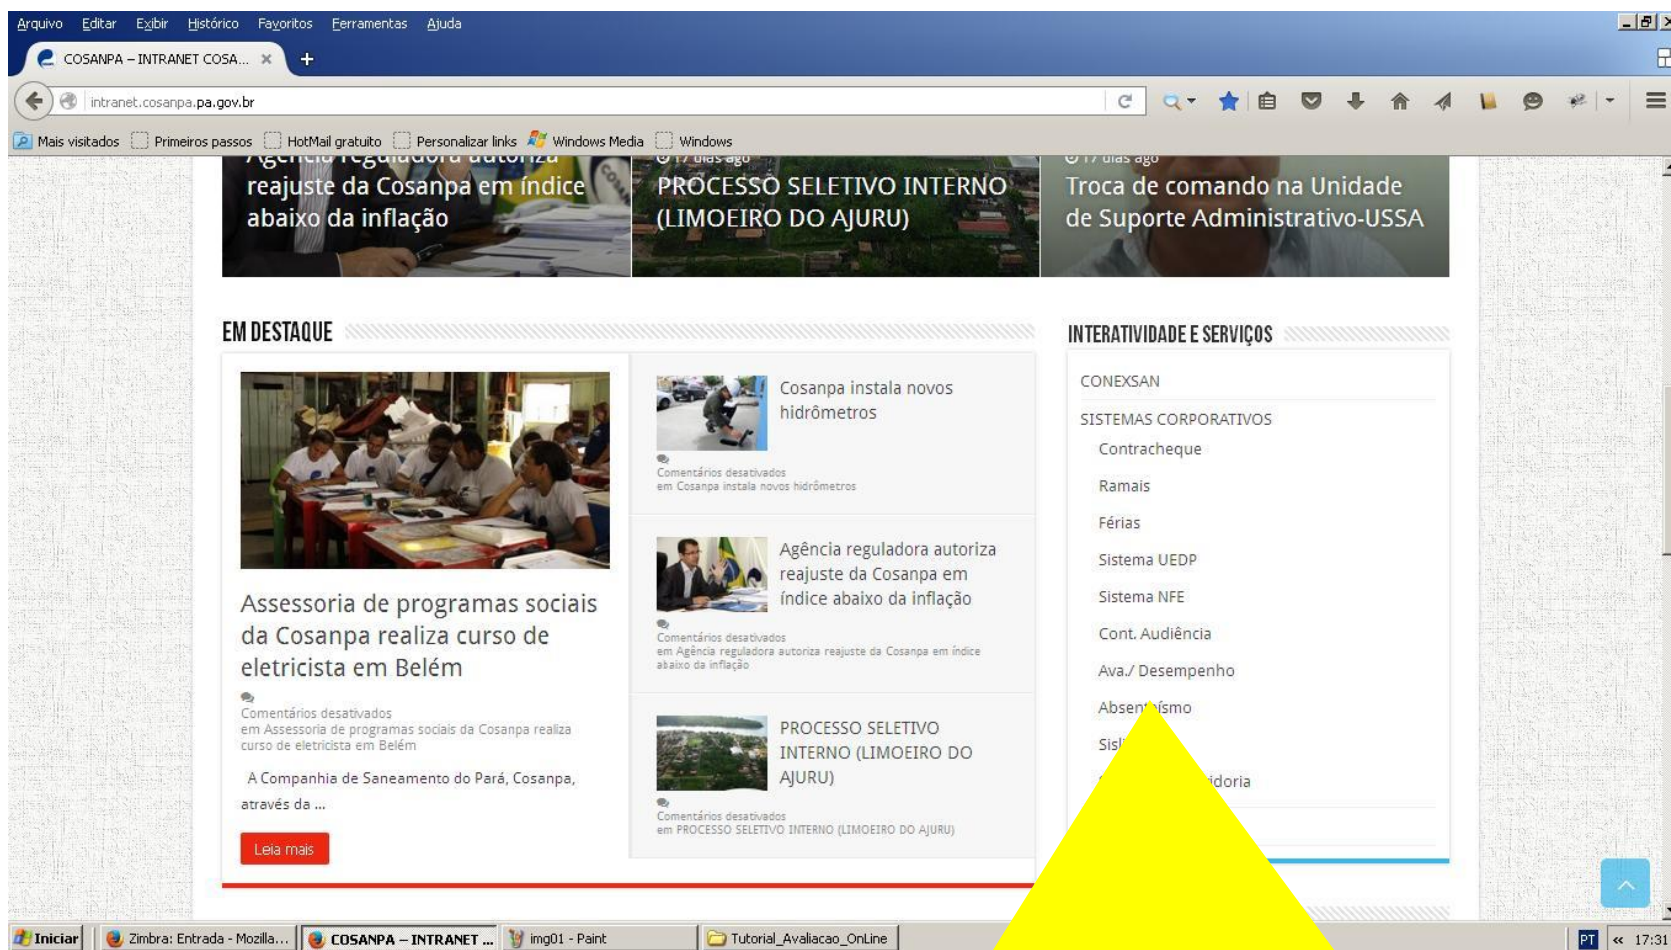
Arquivo Editar Exibir Histórico Favoritos Ferramentas Ajuda

COSANPA – INTRANET COSA... ×

intranet.cosanpa.pa.gov.br

Mais visitados Primeiros passos HotMail gratuito Personalizar links Windows Media Windows

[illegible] reajuste da Cosanpa em índice abaixo da inflação

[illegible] PROCESSO SELETIVO INTERNO (LIMOEIRO DO AJURU)

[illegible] Troca de comando na Unidade de Suporte Administrativo-USSA

EM DESTAQUE

Assessoria de programas sociais da Cosanpa realiza curso de eletricista em Belém

Comentários desativados
em Assessoria de programas sociais da Cosanpa realiza curso de eletricista em Belém

A Companhia de Saneamento do Pará, Cosanpa, através da ...

Leia mais

Cosanpa instala novos hidrômetros

Comentários desativados
em Cosanpa instala novos hidrômetros

Agência reguladora autoriza reajuste da Cosanpa em índice abaixo da inflação

Comentários desativados
em Agência reguladora autoriza reajuste da Cosanpa em índice abaixo da inflação

PROCESSO SELETIVO INTERNO (LIMOEIRO DO AJURU)

Comentários desativados
em PROCESSO SELETIVO INTERNO (LIMOEIRO DO AJURU)

INTERATIVIDADE E SERVIÇOS

CONEXSAN

SISTEMAS CORPORATIVOS

Contracheque

Ramais

Férias

Sistema UEDP

Sistema NFE

Cont. Audiência

Ava./ Desempenho

Absent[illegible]ísmo

Sis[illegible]

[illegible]idoria

Iniciar Zimbra: Entrada - Mozilla... COSANPA – INTRANET ... img01 - Paint Tutorial_Avaliacao_OnLine PT « 17:31